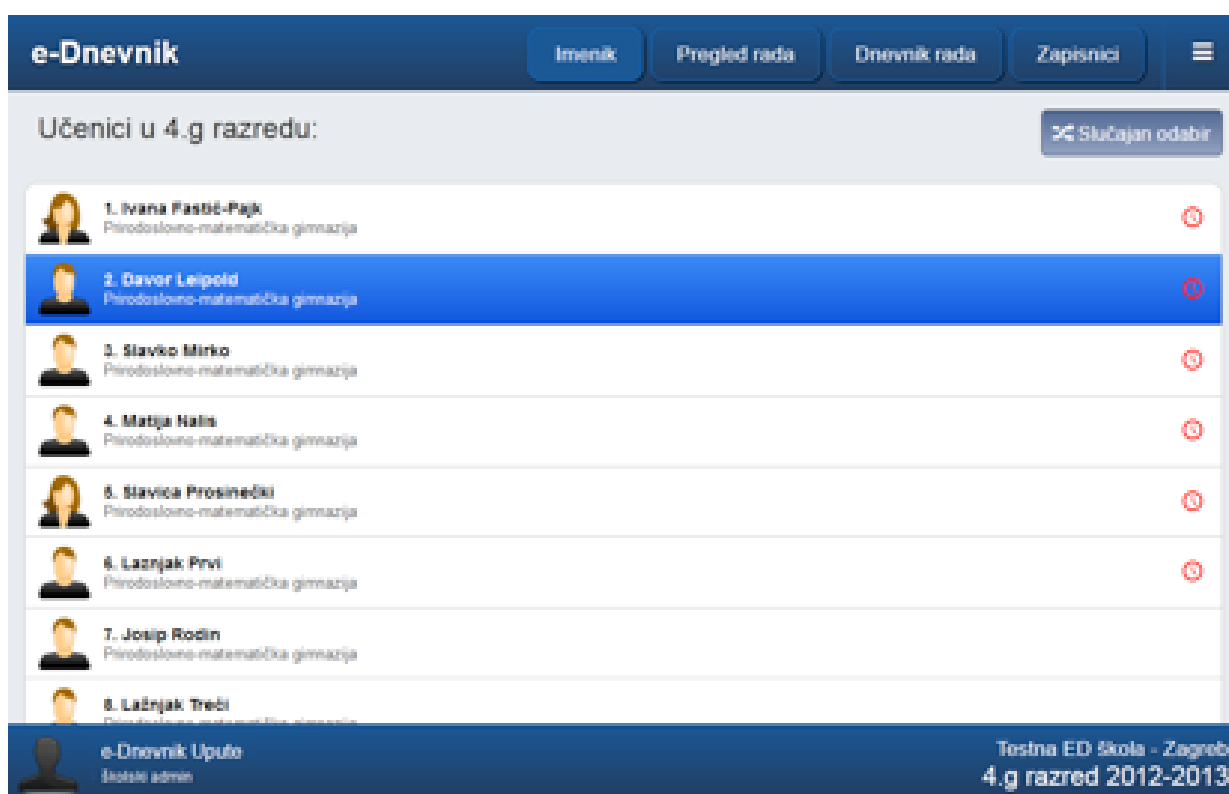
e-Dnevnik

Imenik Pregled rada Dnevnik rada Zapisnici

Učenici u 4.g razredu:

Slučajan odabir

1. Ivana Fastić-Pajk
Prirodoslovno-matematička gimnazija

2. Davor Leipold
Prirodoslovno-matematička gimnazija

3. Slavko Mirko
Prirodoslovno-matematička gimnazija

4. Matija Nalis
Prirodoslovno-matematička gimnazija

5. Slavica Prosinečki
Prirodoslovno-matematička gimnazija

6. Laznjak Prvi
Prirodoslovno-matematička gimnazija

7. Josip Rodin
Prirodoslovno-matematička gimnazija

8. Lažnjak Treći
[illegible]

e-Dnevnik Upute
Školski admin

Testna ED škola - Zagreb
4.g razred 2012-2013